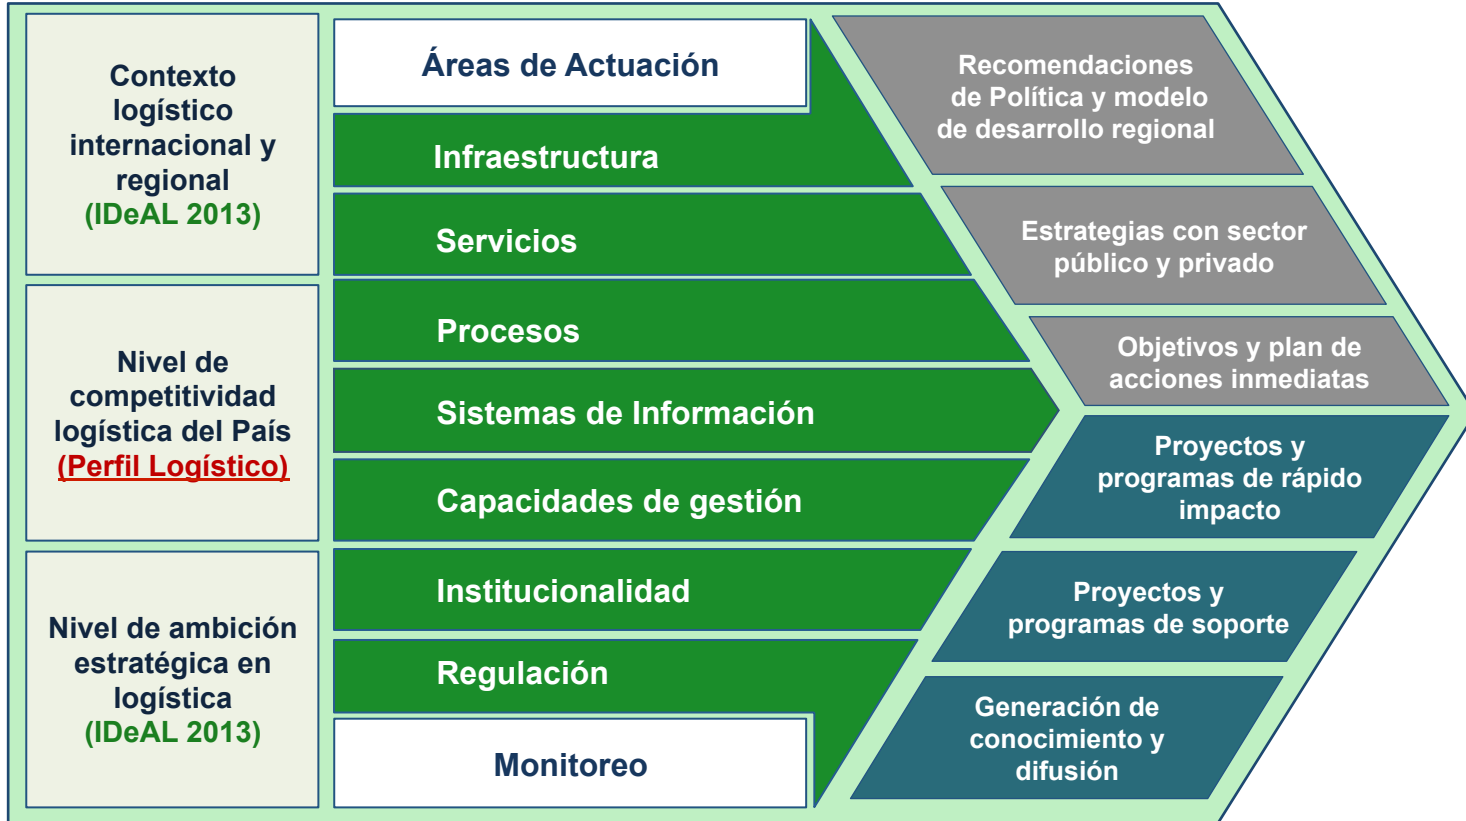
Contexto logístico internacional y regional (IDeAL 2013)

Nivel de competitividad logística del País (Perfil Logístico)

Nivel de ambición estratégica en logística (IDeAL 2013)

Áreas de Actuación

Infraestructura

Servicios

Procesos

Sistemas de Información

Capacidades de gestión

Institucionalidad

Regulación

Monitoreo

Recomendaciones de Política y modelo de desarrollo regional

Estrategias con sector público y privado

Objetivos y plan de acciones inmediatas

Proyectos y programas de rápido impacto

Proyectos y programas de soporte

Generación de conocimiento y difusión